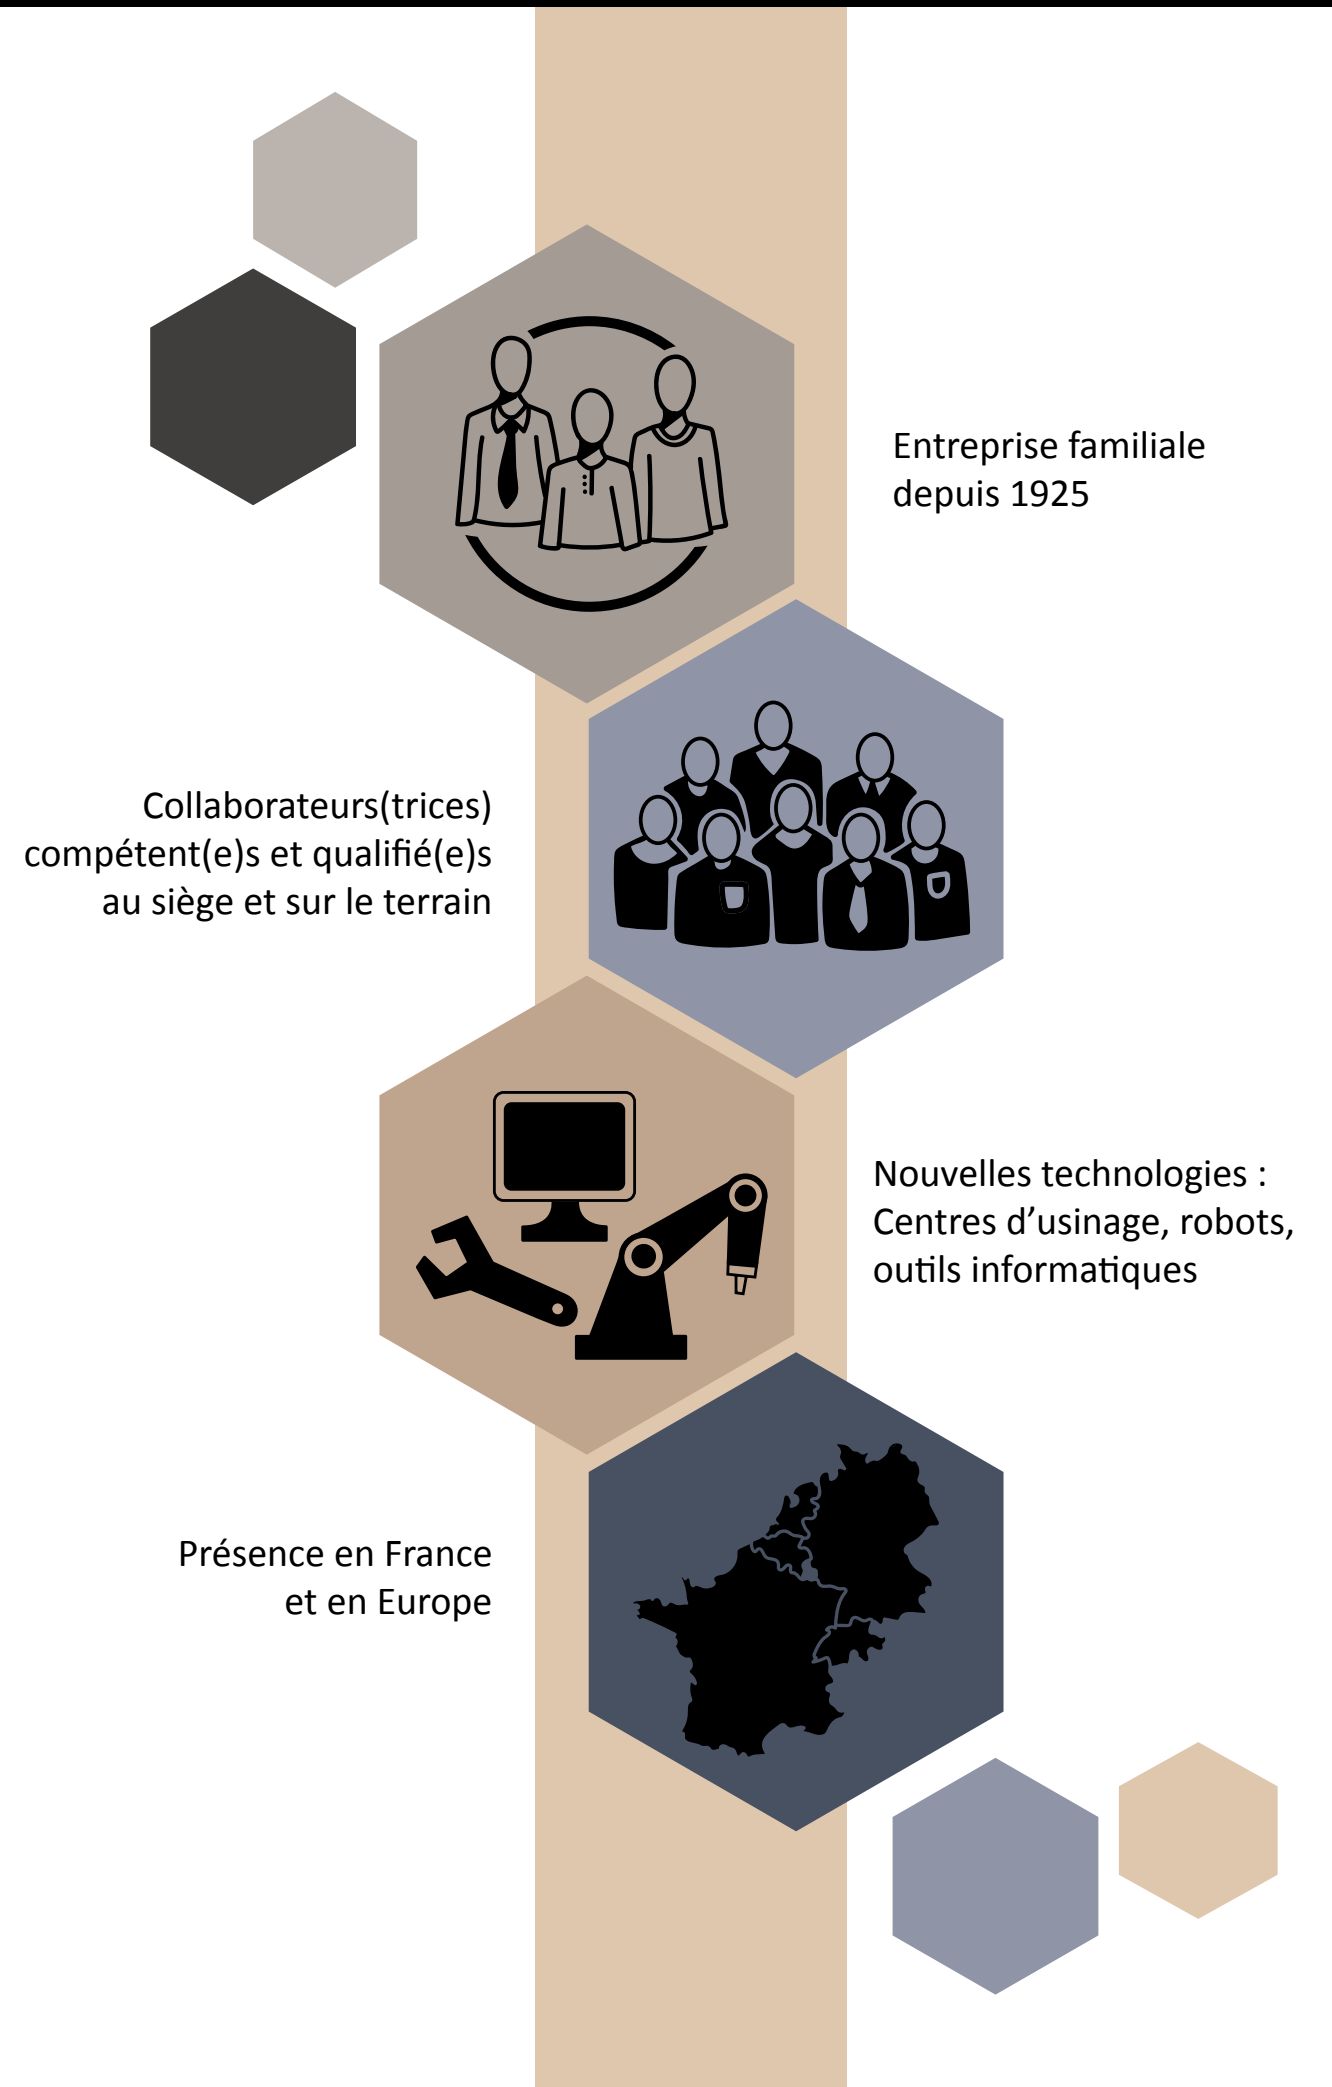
Entreprise familiale depuis 1925

Collaborateurs(trices) compétent(e)s et qualifié(e)s au siège et sur le terrain

Nouvelles technologies : Centres d’usinage, robots, outils informatiques

Présence en France et en Europe